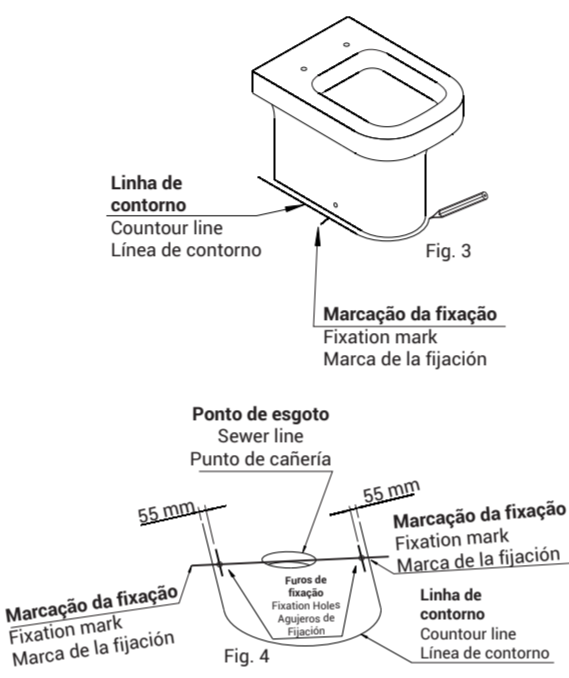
Linha de contorno
Countour line
Línea de contorno

Fig. 3

Marcação da fixação
Fixation mark
Marca de la fijación

Ponto de esgoto
Sewer line
Punto de cañería

55 mm

55 mm

Marcação da fixação
Fixation mark
Marca de la fijación

Furos de fixação
Fixation Holes
Agujeros de Fijación

Marcação da fixação
Fixation mark
Marca de la fijación

Linha de contorno
Countour line
Línea de contorno

Fig. 4